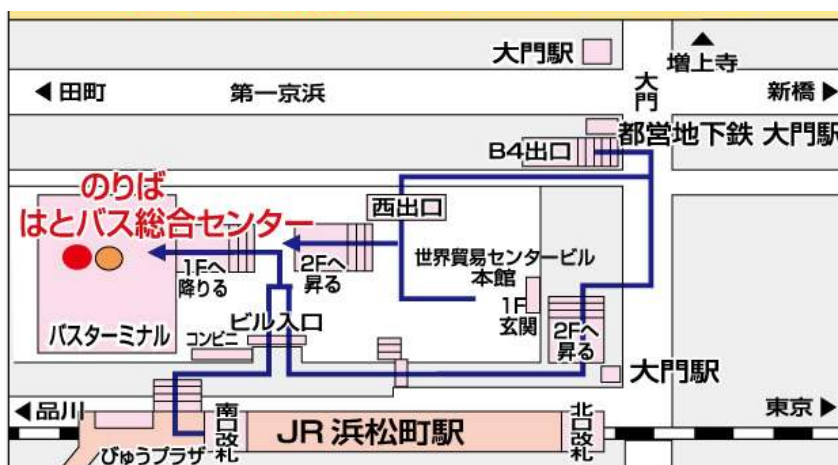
大門駅

▲
増上寺

◀田町

第一京浜

大
門

新橋▶

B4出口

都営地下鉄 大門駅

のりば
はとバス総合センター

西出口

世界貿易センタービル
本館

1Fへ
降りる

2Fへ
昇る

1F
玄関

2Fへ
昇る

ビル入口

バスターミナル

コンビニ

大門駅

◀品川

南口改札

JR 浜松町駅

北口改札

東京▶

びゅうプラザ